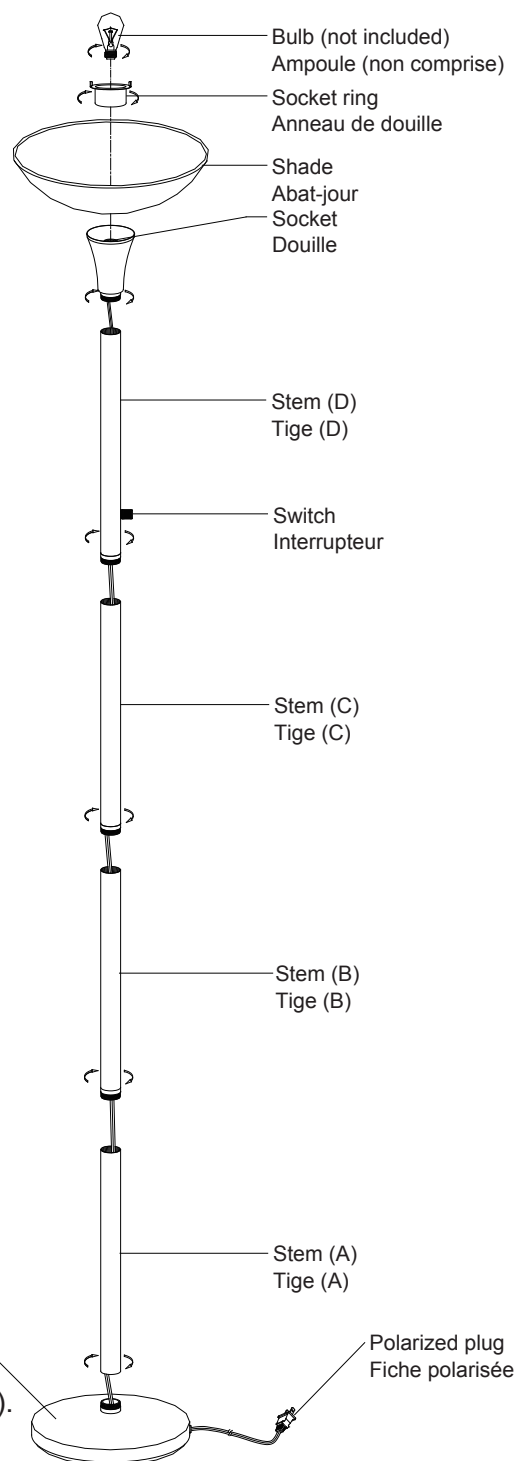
Bulb (not included)
Ampoule (non comprise)

Socket ring
Anneau de douille

Shade
Abat-jour

Socket
Douille

Stem (D)
Tige (D)

Switch
Interrupteur

Stem (C)
Tige (C)

Stem (B)
Tige (B)

Stem (A)
Tige (A)

Polarized plug
Fiche polarisée

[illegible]).